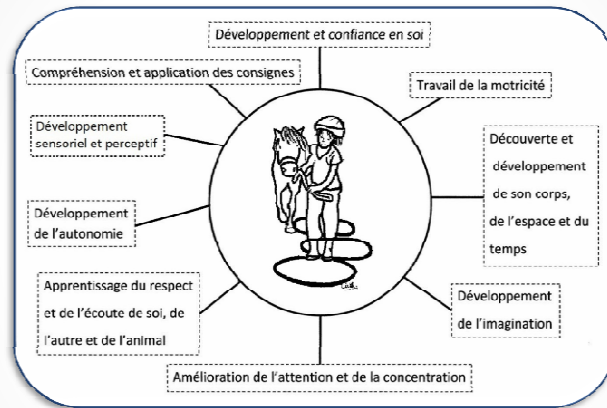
Développement et confiance en soi

Compréhension et application des consignes

Travail de la motricité

Développement sensoriel et perceptif

Découverte et développement de son corps, de l'espace et du temps

Développement de l'autonomie

Apprentissage du respect et de l'écoute de soi, de l'autre et de l'animal

Développement de l'imagination

Amélioration de l'attention et de la concentration